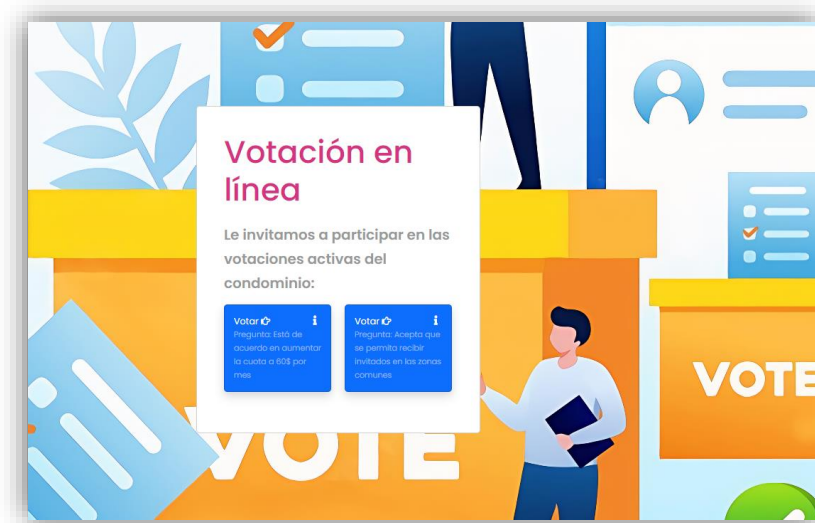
Votación en línea

Le invitamos a participar en las votaciones activas del condominio:

Votar
Pregunta: Está de acuerdo en aumentar la cuota a 60$ por mes

Votar
Pregunta: Acepta que se permita recibir invitados en las zonas comunes

VOTE

VOTE